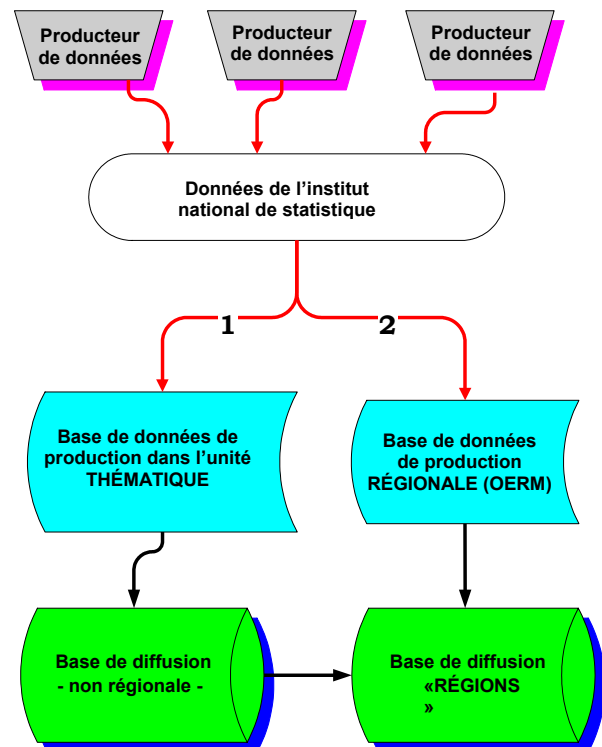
Producteur de données

Producteur de données

Producteur de données

Données de l'institut national de statistique

1

2

Base de données de production dans l'unité THÉMATIQUE

Base de données de production RÉGIONALE (OERM)

Base de diffusion - non régionale -

Base de diffusion «RÉGIONS »